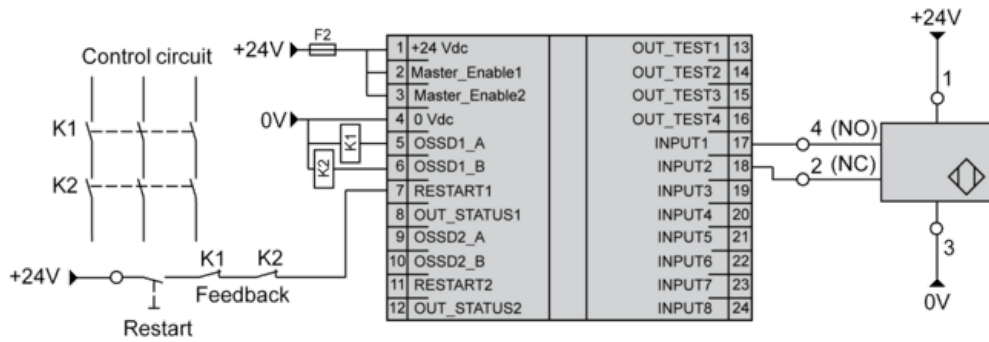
Control circuit

K1

K2

+24V

F2

0V

K1

K2

+24V

K1 K2

Feedback

Restart

| | | | |
|---|---|---|---|
| 1 | +24 Vdc | OUT_TEST1 | 13 |
| 2 | Master_Enable1 | OUT_TEST2 | 14 |
| 3 | Master_Enable2 | OUT_TEST3 | 15 |
| 4 | 0 Vdc | OUT_TEST4 | 16 |
| 5 | OSSD1_A | INPUT1 | 17 |
| 6 | OSSD1_B | INPUT2 | 18 |
| 7 | RESTART1 | INPUT3 | 19 |
| 8 | OUT_STATUS1 | INPUT4 | 20 |
| 9 | OSSD2_A | INPUT5 | 21 |
| 10 | OSSD2_B | INPUT6 | 22 |
| 11 | RESTART2 | INPUT7 | 23 |
| 12 | OUT_STATUS2 | INPUT8 | 24 |

+24V

1

4 (NO)

2 (NC)

3

0V